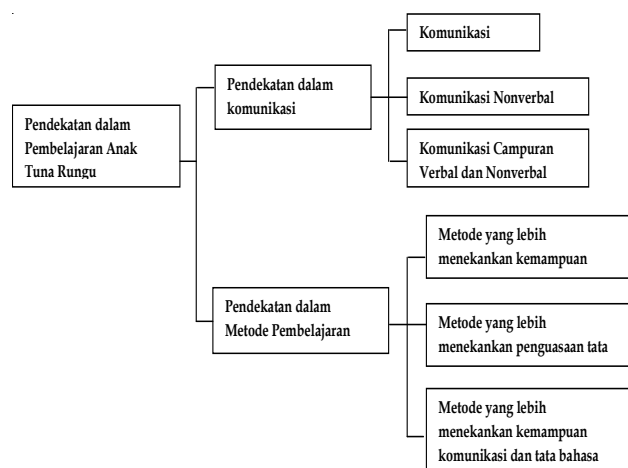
Pendekatan dalam Pembelajaran Anak Tuna Rungu

Pendekatan dalam komunikasi

Komunikasi

Komunikasi Nonverbal

Komunikasi Campuran Verbal dan Nonverbal

Pendekatan dalam Metode Pembelajaran

Metode yang lebih menekankan kemampuan

Metode yang lebih menekankan penguasaan tata

Metode yang lebih menekankan kemampuan komunikasi dan tata bahasa